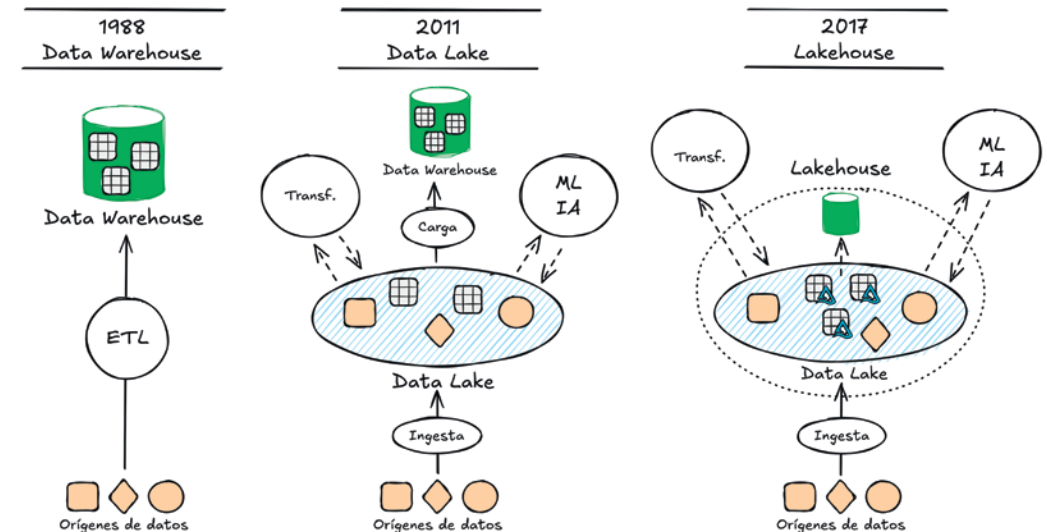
1988
Data Warehouse

Data Warehouse

ETL

Orígenes de datos

2011
Data Lake

Data Warehouse

Transf.

Carga

ML
IA

Data Lake

Ingesta

Orígenes de datos

2017
Lakehouse

Transf.

Lakehouse

ML
IA

Data Lake

Ingesta

Orígenes de datos